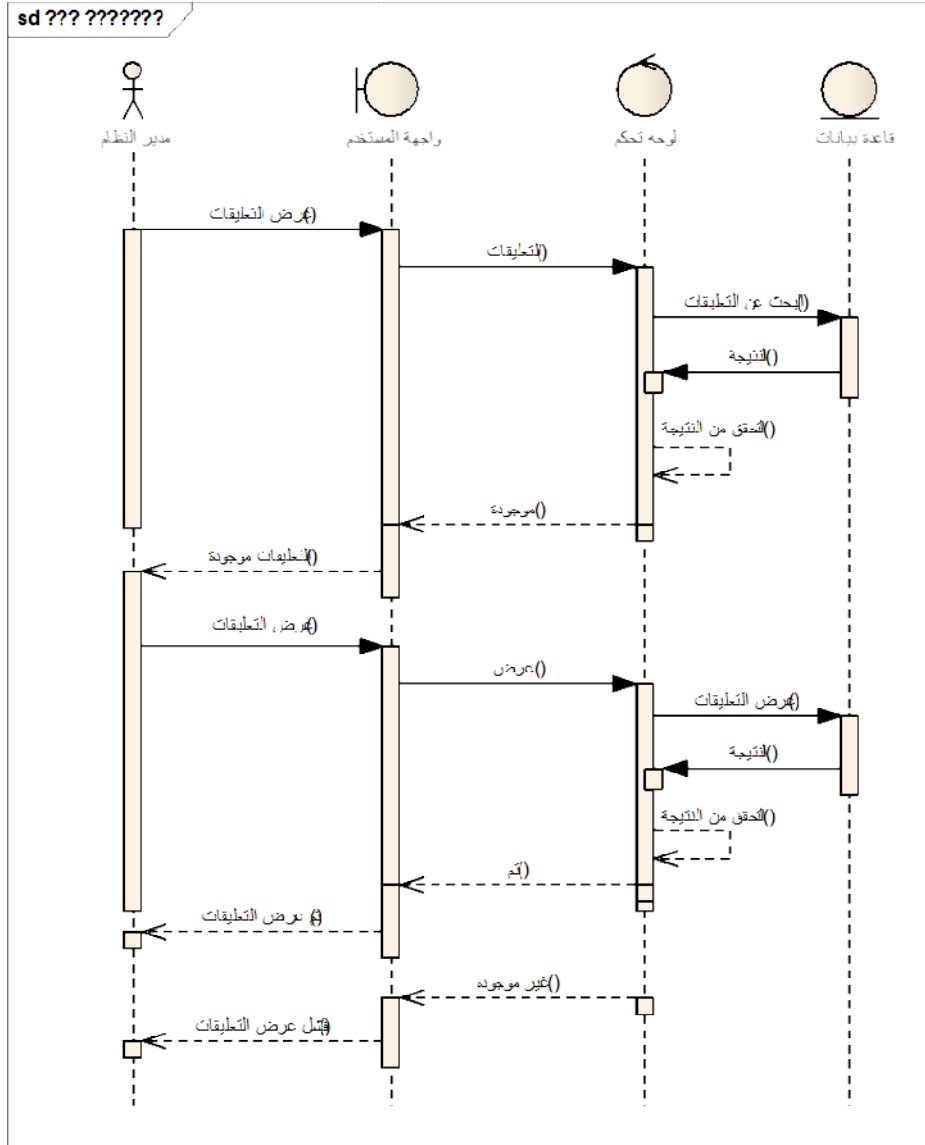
sd ??? ???????

مدير النظام

واجهة المستخدم

لوحه تحكم

قاعدة بيانات

()عرض التعليقات

()التعليقات

()ابحث عن التعليقات

()النتيجة

()التحقق من النتيجة

()موجودة

()التعليقات موجودة

()عرض التعليقات

()عرض

()عرض التعليقات

()النتيجة

()التحقق من النتيجة

()تم

()تم عرض التعليقات

()غير موجوده

()فشل عرض التعليقات